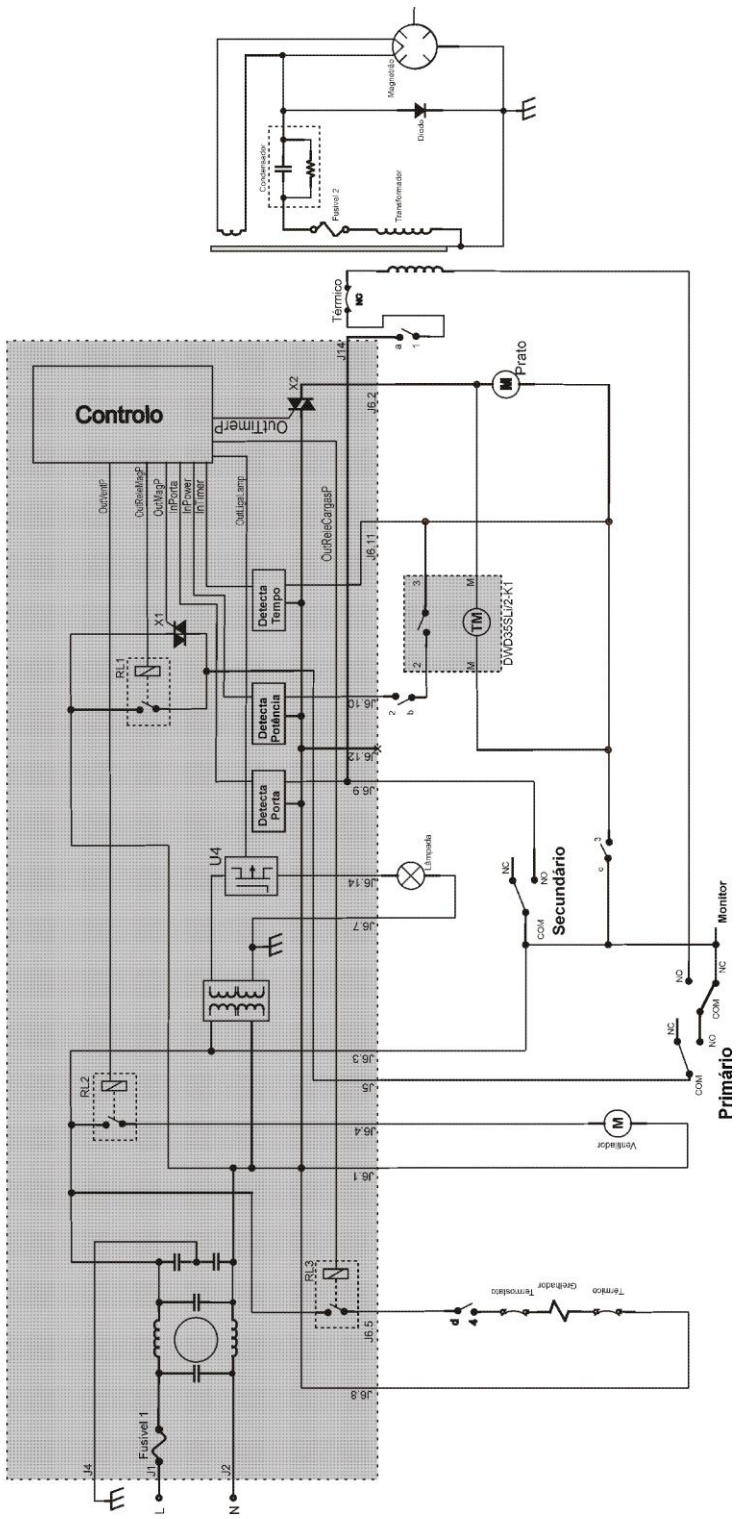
Magnetrão
Diodo
Condensador
Fusível 2
Transformador
Térmico
NC
Controlo
OutTimerP
X2
J14
a
1
Prato
M
J6.2
OutVentP
OutReleMagP
OutMagP
InPorta
InPower
InTimer
OutLigaLamp
OutReleCargasP
Detecta Tempo
J6.11
3
M1
TM
M
DWD35SLi/2-K1
X1
RL1
Detecta Potência
2
b
2
J6.10
J6.12
Detecta Porta
J6.9
U4
Lâmpada
J6.14
NC
NO
COM
Secundário
c
3
J6.7
Monitor
NO
NC
COM
NO
NC
COM
Primário
RL2
J6.3
J5
J6.4
M
Ventilador
J6.1
RL3
J6.5
d
4
Termostato
Grelhador
Térmico
J6.8
Fusível 1
J1
J4
L
J2
N